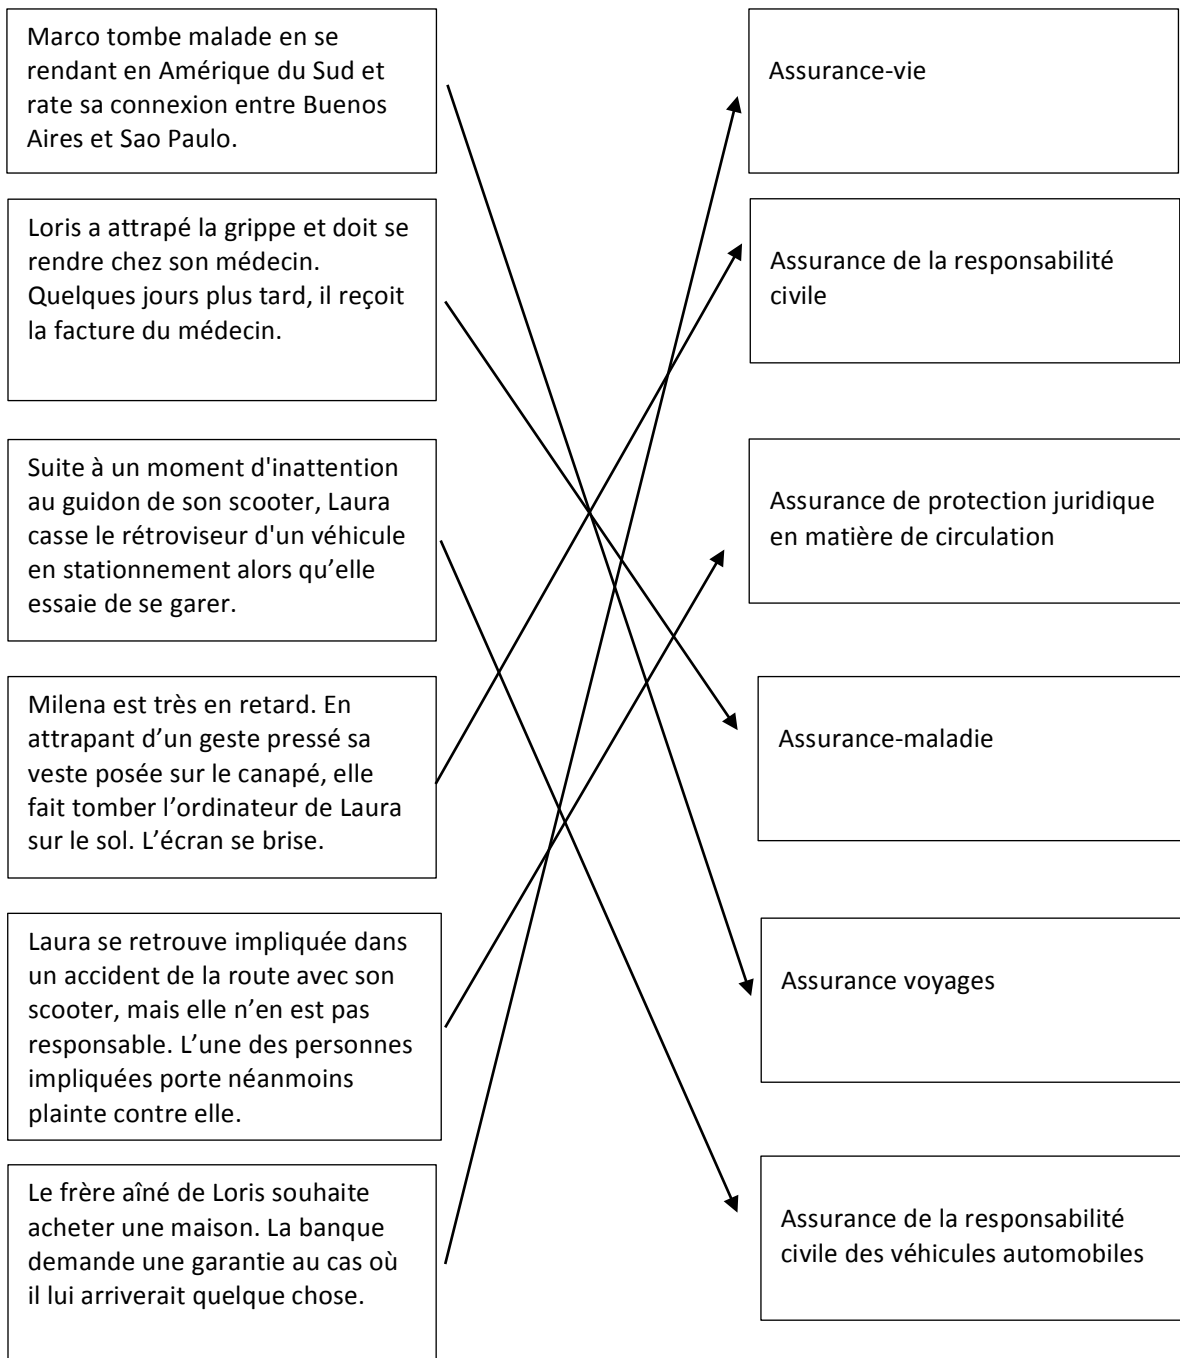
Marco tombe malade en se rendant en Amérique du Sud et rate sa connexion entre Buenos Aires et Sao Paulo.

Loris a attrapé la grippe et doit se rendre chez son médecin. Quelques jours plus tard, il reçoit la facture du médecin.

Suite à un moment d'inattention au guidon de son scooter, Laura casse le rétroviseur d'un véhicule en stationnement alors qu'elle essaie de se garer.

Milena est très en retard. En attrapant d'un geste pressé sa veste posée sur le canapé, elle fait tomber l'ordinateur de Laura sur le sol. L'écran se brise.

Laura se retrouve impliquée dans un accident de la route avec son scooter, mais elle n'en est pas responsable. L'une des personnes impliquées porte néanmoins plainte contre elle.

Le frère aîné de Loris souhaite acheter une maison. La banque demande une garantie au cas où il lui arriverait quelque chose.

Assurance-vie

Assurance de la responsabilité civile

Assurance de protection juridique en matière de circulation

Assurance-maladie

Assurance voyages

Assurance de la responsabilité civile des véhicules automobiles